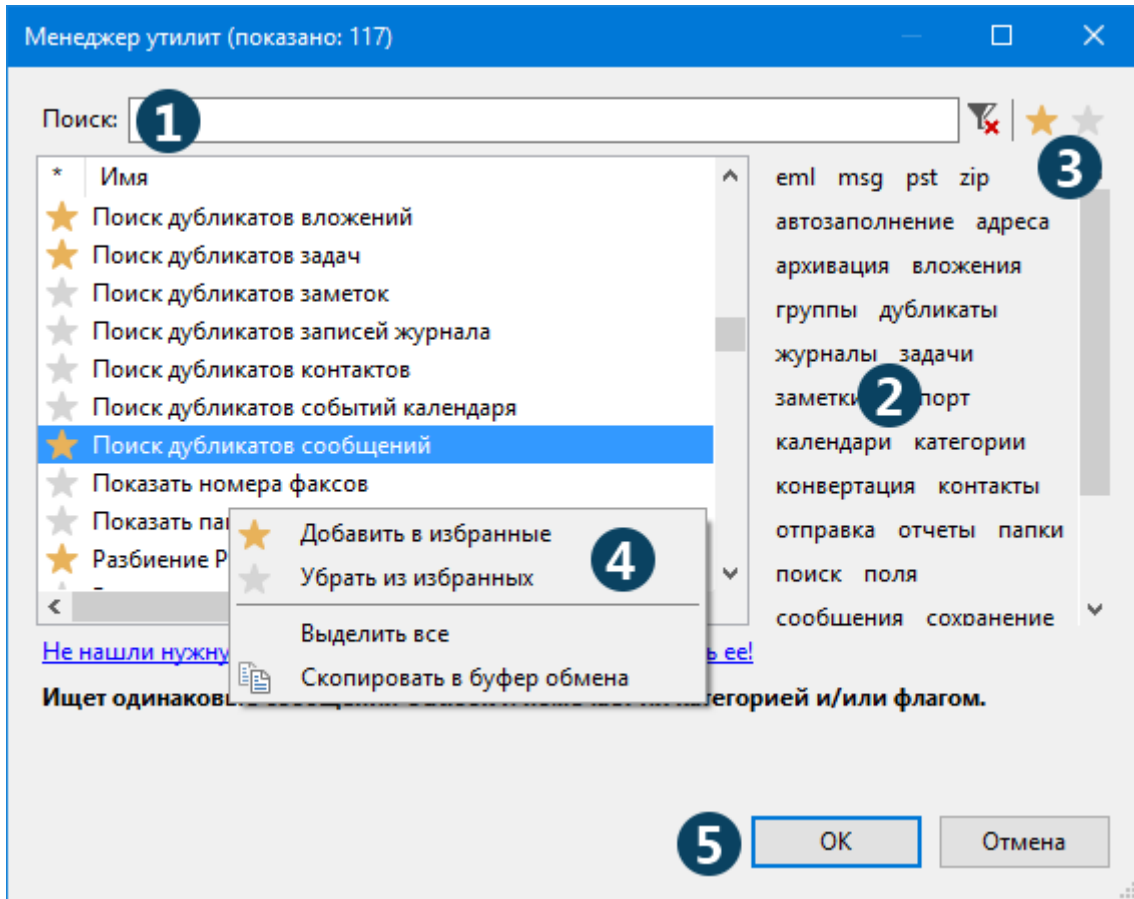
Менеджер утилит (показано: 117)

Поиск: 1

3

| * | Имя |
|---|---|
| | Поиск дубликатов вложений |
| | Поиск дубликатов задач |
| | Поиск дубликатов заметок |
| | Поиск дубликатов записей журнала |
| | Поиск дубликатов контактов |
| | Поиск дубликатов событий календаря |
| | Поиск дубликатов сообщений |
| | Показать номера факсов |
| | Показать па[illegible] |
| | Разбиение Р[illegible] |

eml msg pst zip
автозаполнение адреса
архивация вложения
группы дубликаты
журналы задачи
заметки 2 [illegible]порт
календари категории
конвертация контакты
отправка отчеты папки
поиск поля
сообщения сохранение

Добавить в избранные
Убрать из избранных
4
Выделить все
Скопировать в буфер обмена

Не нашли нужн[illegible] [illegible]ь ее!

Ищет одинаков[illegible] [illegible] категорией и/или флагом.

5 OK Отмена